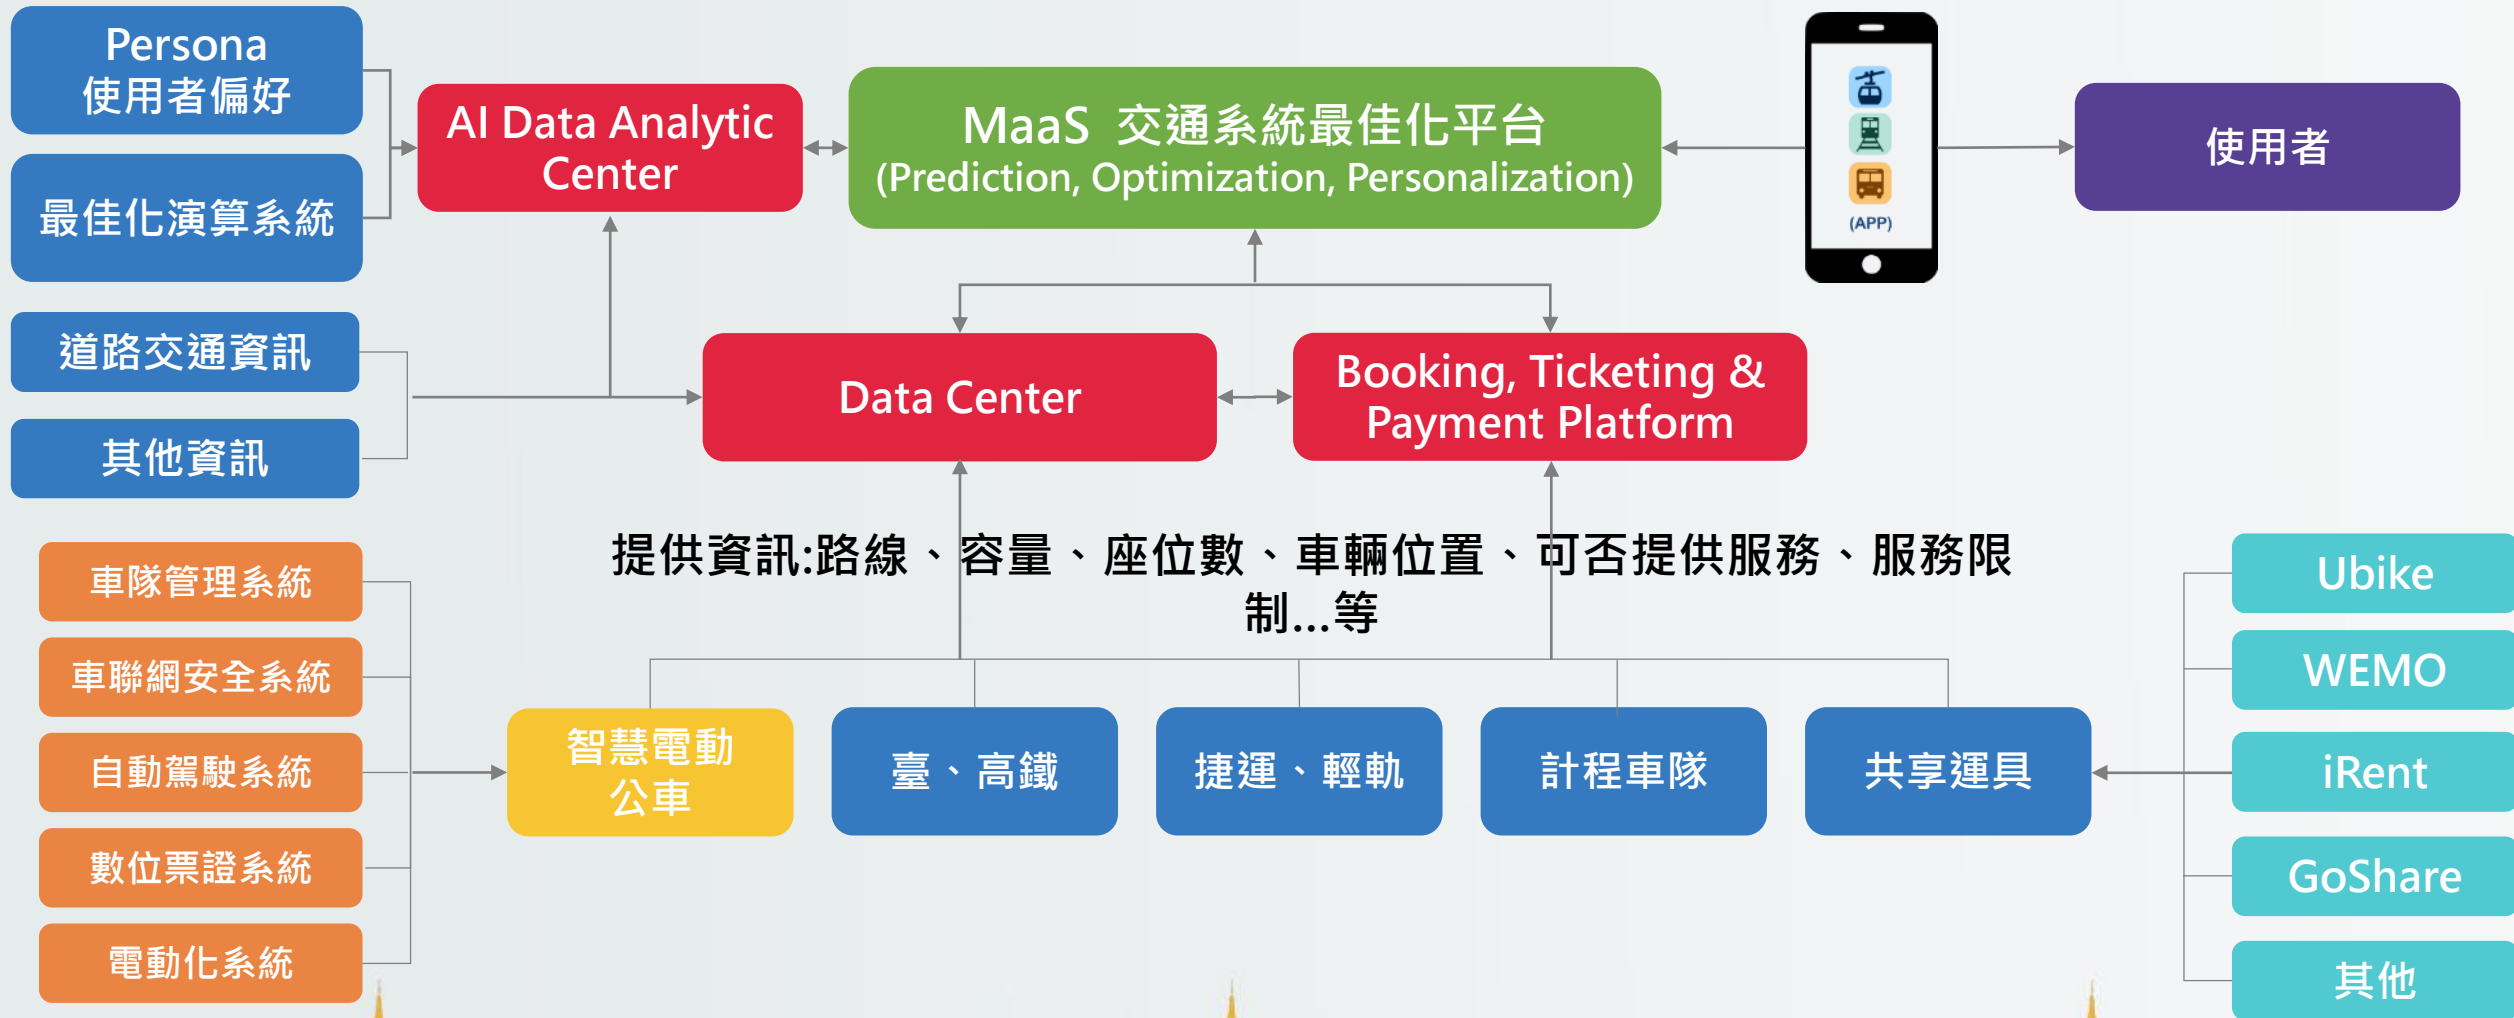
Persona
使用者偏好

最佳化演算系統

AI Data Analytic Center

MaaS 交通系統最佳化平台
(Prediction, Optimization, Personalization)

(APP)

使用者

道路交通資訊

其他資訊

Data Center

Booking, Ticketing & Payment Platform

提供資訊:路線、容量、座位數、車輛位置、可否提供服務、服務限制...等

車隊管理系統

車聯網安全系統

自動駕駛系統

數位票證系統

電動化系統

智慧電動公車

臺、高鐵

捷運、輕軌

計程車隊

共享運具

Ubike

WEMO

iRent

GoShare

其他